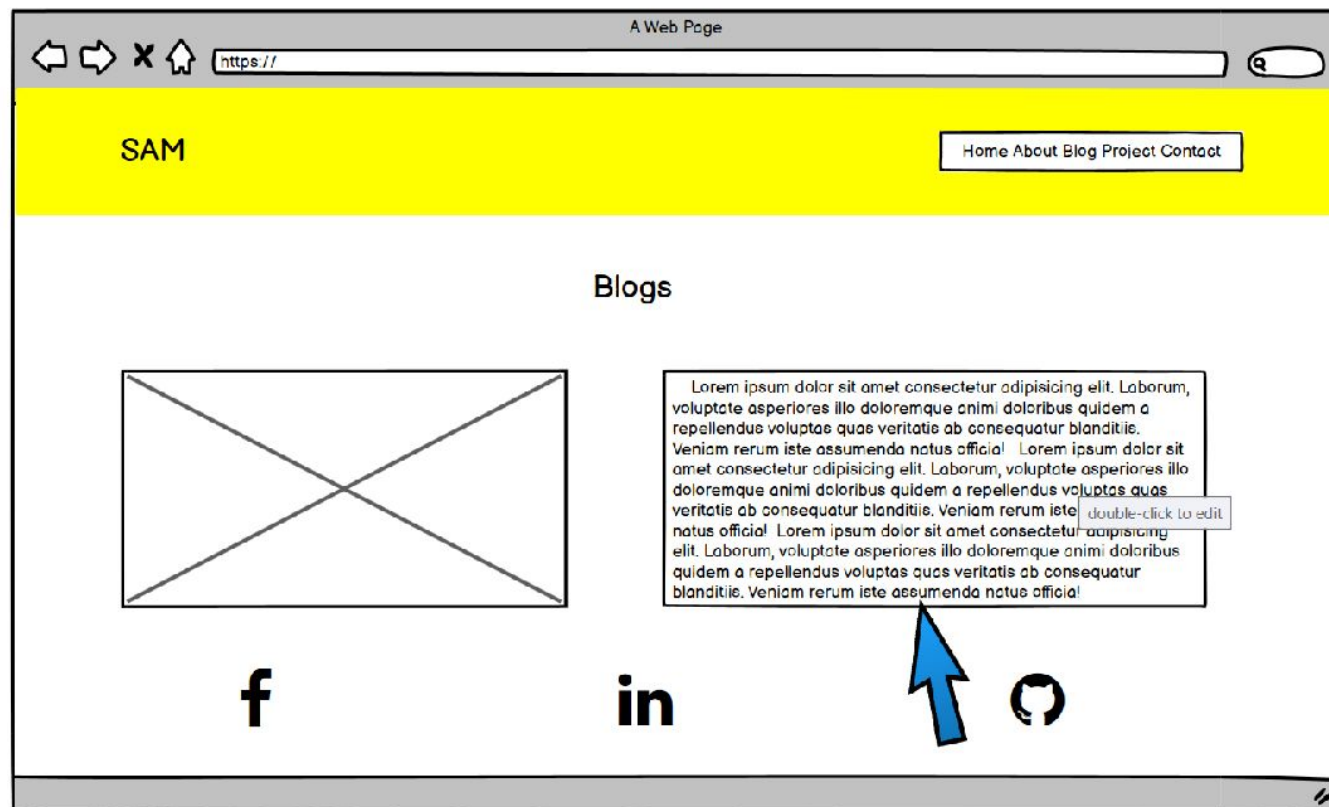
A Web Page

https://

SAM

Home About Blog Project Contact

Blogs

Lorem ipsum dolor sit amet consectetur adipisicing elit. Laborum, voluptate asperiores illo doloremque animi doloribus quidem a repellendus voluptas quas veritatis ab consequatur blanditiis. Veniam rerum iste assumenda natus officia! Lorem ipsum dolor sit amet consectetur adipisicing elit. Laborum, voluptate asperiores illo doloremque animi doloribus quidem a repellendus voluptas quas veritatis ab consequatur blanditiis. Veniam rerum iste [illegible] natus officia! Lorem ipsum dolor sit amet consectetur adipisicing elit. Laborum, voluptate asperiores illo doloremque animi doloribus quidem a repellendus voluptas quas veritatis ab consequatur blanditiis. Veniam rerum iste assumenda natus officia!

double-click to edit

f

in